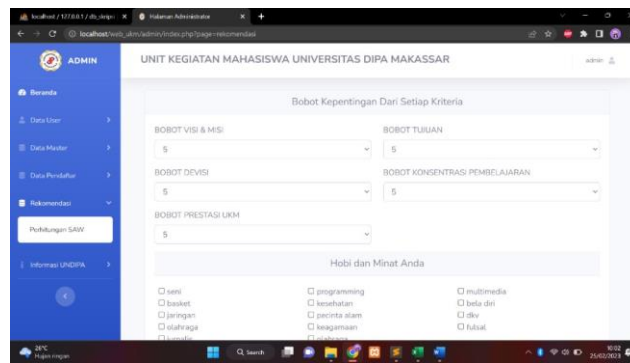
localhost / 127.0.0.1 / db_skripsi ×
Halaman Administrator ×
+
localhost/web_ukm/admin/index.php?page=rekomendasi

ADMIN
UNIT KEGIATAN MAHASISWA UNIVERSITAS DIPA MAKASSAR
admin

Beranda
Data User
Data Master
Data Pendaftar
Rekomendasi
Perhitungan SAW
Informasi UNDIPA

Bobot Kepentingan Dari Setiap Kriteria

BOBOT VISI & MISI
5
BOBOT TUJUAN
5
BOBOT DEVISI
5
BOBOT KONSENTRASI PEMBELAJARAN
5
BOBOT PRESTASI UKM
5

Hobi dan Minat Anda

☐ seni
☐ basket
☐ jaringan
☐ olahraga
☐ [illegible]
☐ programming
☐ kesehatan
☐ pecinta alam
☐ keagamaan
☐ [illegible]
☐ multimedia
☐ bela diri
☐ dkv
☐ futsal

26°C
Hujan ringan
Search
10:02
25/02/2023